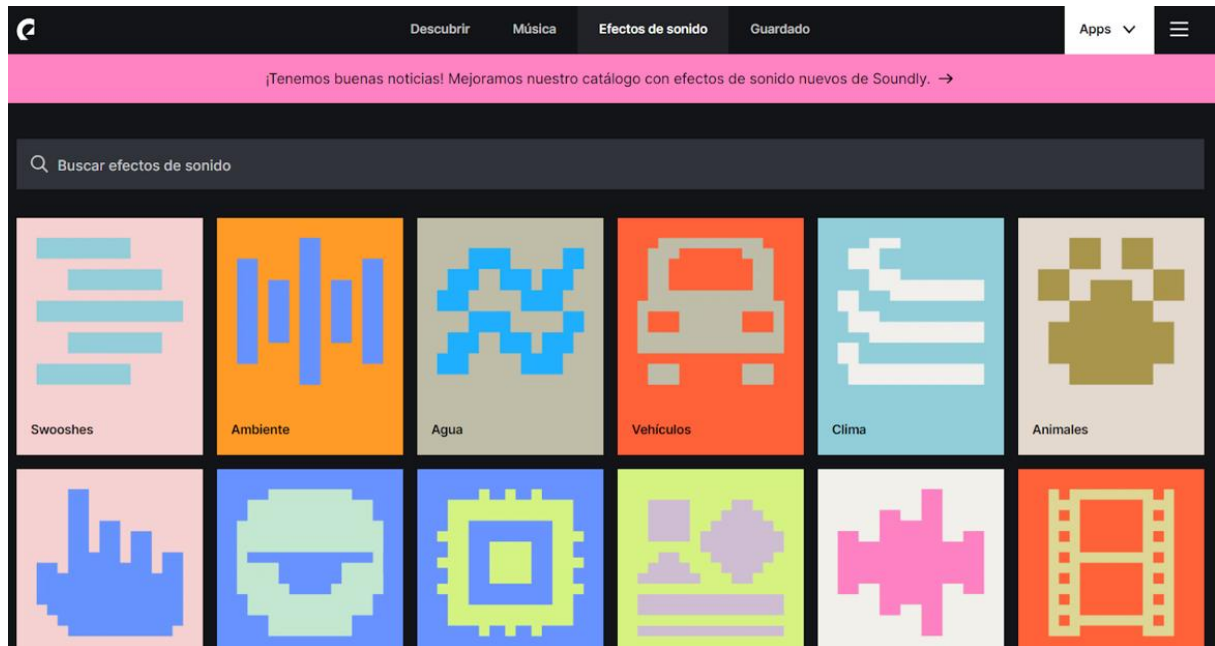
Descubrir Música Efectos de sonido Guardado

Apps

¡Tenemos buenas noticias! Mejoramos nuestro catálogo con efectos de sonido nuevos de Soundly. →

Buscar efectos de sonido

Swooshes

Ambiente

Agua

Vehículos

Clima

Animales